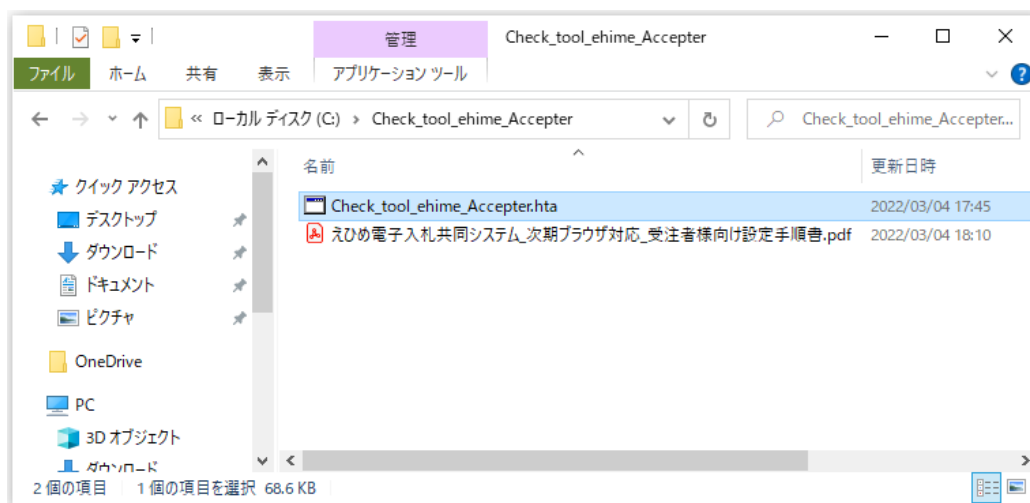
管理 Check_tool_ehime_Accepter

ファイル ホーム 共有 表示 アプリケーション ツール

« ローカル ディスク (C:) › Check_tool_ehime_Accepter

Check_tool_ehime_Accepter...

クイック アクセス
デスクトップ
ダウンロード
ドキュメント
ピクチャ
OneDrive
PC
3D オブジェクト
ダウンロード

| 名前 | 更新日時 |
|---|---|
| Check_tool_ehime_Accepter.hta | 2022/03/04 17:45 |
| えひめ電子入札共同システム_次期ブラウザ対応_受注者様向け設定手順書.pdf | 2022/03/04 18:10 |

2 個の項目 1 個の項目を選択 68.6 KB